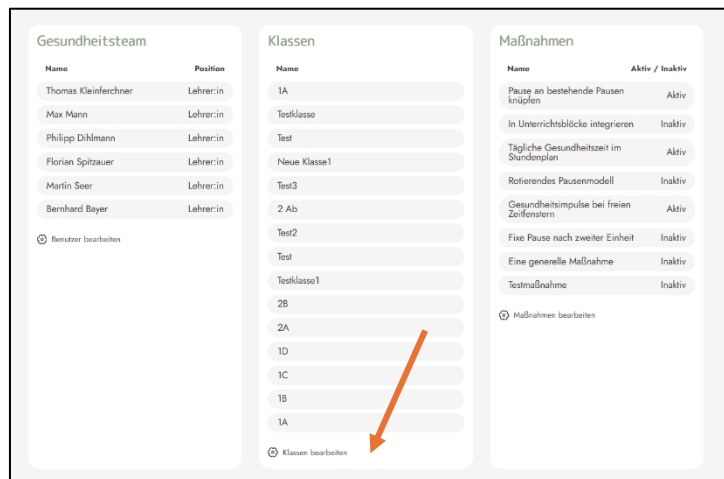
Gesundheitsteam

| Name | Position |
|---|---|
| Thomas Kleinferchner | Lehrer:in |
| Max Mann | Lehrer:in |
| Philipp Dihlmann | Lehrer:in |
| Florian Spitzauer | Lehrer:in |
| Martin Seer | Lehrer:in |
| Bernhard Bayer | Lehrer:in |

Benutzer bearbeiten

Klassen

| Name |
|---|
| 1A |
| Testklasse |
| Test |
| Neue Klasse1 |
| Test3 |
| 2 Ab |
| Test2 |
| Test |
| Testklasse1 |
| 2B |
| 2A |
| 1D |
| 1C |
| 1B |
| 1A |

Klassen bearbeiten

Maßnahmen

| Name | Aktiv / Inaktiv |
|---|---|
| Pause an bestehende Pausen knüpfen | Aktiv |
| In Unterrichtsblöcke integrieren | Inaktiv |
| Tägliche Gesundheitszeit im Stundenplan | Aktiv |
| Rotierendes Pausenmodell | Inaktiv |
| Gesundheitsimpulse bei freien Zeitfenstern | Aktiv |
| Fixe Pause nach zweiter Einheit | Inaktiv |
| Eine generelle Maßnahme | Inaktiv |
| Testmaßnahme | Inaktiv |

Maßnahmen bearbeiten